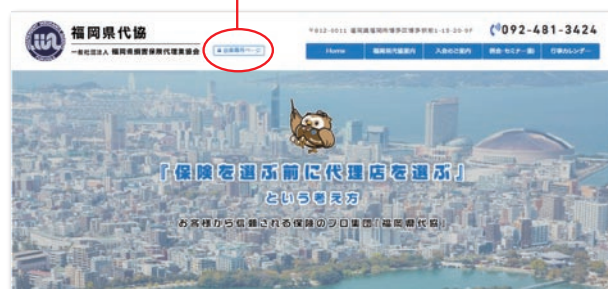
福岡県代協

一般社団法人 福岡県損害保険代理業協会

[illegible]

〒812-0011 福岡県福岡市博多区博多駅前1-15-20-5F

092-481-3424

Home

福岡県代協案内

入会のご案内

研修・セミナー・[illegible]

行事カレンダー

「保険を選ぶ前に代理店を選ぶ」

という考え方

お客様から信頼される保険のプロ集団「福岡県代協」